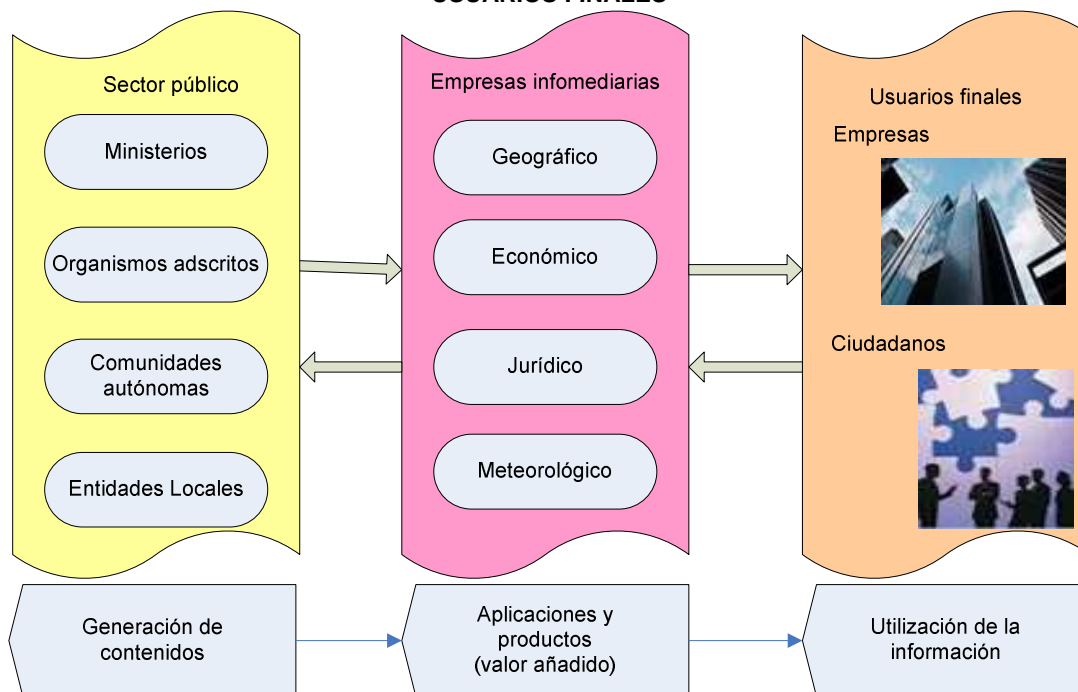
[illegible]

Sector público

Ministerios

Organismos adscritos

Comunidades autónomas

Entidades Locales

Empresas infomediarias

Geográfico

Económico

Jurídico

Meteorológico

Usuarios finales

Empresas

Ciudadanos

Generación de contenidos

Aplicaciones y productos (valor añadido)

Utilización de la información